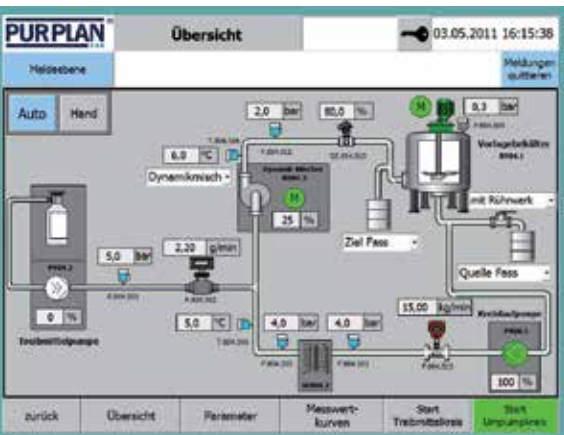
PURPLAN

Übersicht

03.05.2011 16:15:38

Meldeebene

Meldungen quittieren

Auto

Hand

2,0 bar

80,0 %

M

0,3 bar

6,0 °C

Dynamikmisch

M

25 %

Vorlagebehälter

mit Rührwerk

Ziel Fass

5,0 bar

2,20 g/min

Quelle Fass

0 %

Treibmittelpumpe

15,00 kg/min

5,0 °C

4,0 bar

4,0 bar

100 %

zurück

Übersicht

Parameter

Messwert-kurven

Start Treibmittelkreis

Start Umpumpkreis